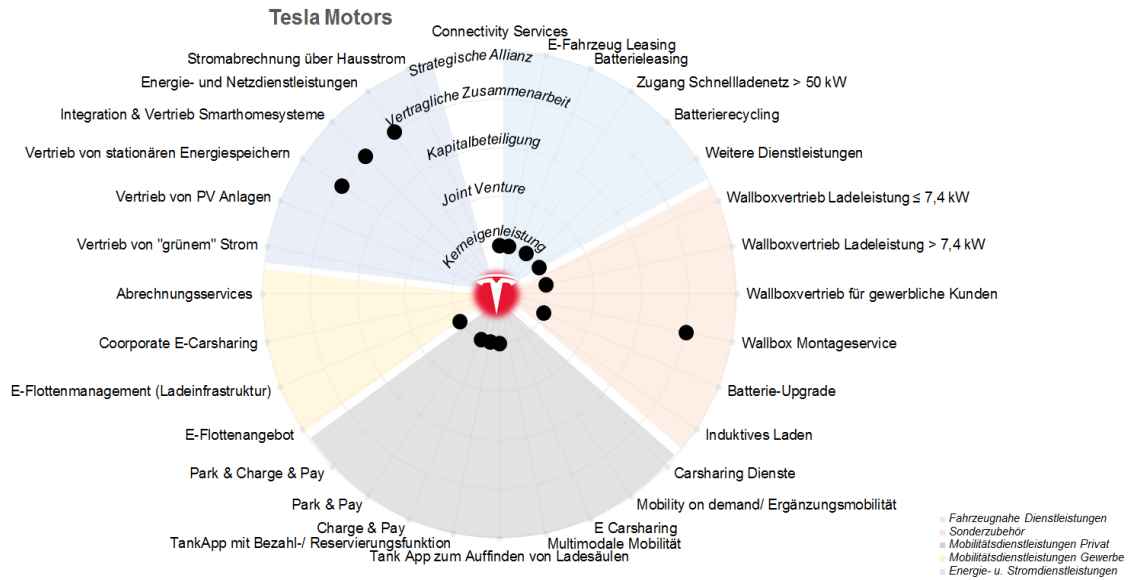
Tesla Motors

Connectivity Services
E-Fahrzeug Leasing
Batterieleasing
Zugang Schnellladenetz > 50 kW
Batterierecycling
Weitere Dienstleistungen
Wallboxvertrieb Ladeleistung ≤ 7,4 kW
Wallboxvertrieb Ladeleistung > 7,4 kW
Wallboxvertrieb für gewerbliche Kunden
Wallbox Montageservice
Batterie-Upgrade
Induktives Laden
Carsharing Dienste
Mobility on demand/ Ergänzungsmobilität
E Carsharing
Multimodale Mobilität
Tank App zum Auffinden von Ladesäulen
TankApp mit Bezahl-/ Reservierungsfunktion
Charge & Pay
Park & Pay
Park & Charge & Pay
E-Flottenangebot
E-Flottenmanagement (Ladeinfrastruktur)
Coorporate E-Carsharing
Abrechnungsservices
Vertrieb von "grünem" Strom
Vertrieb von PV Anlagen
Vertrieb von stationären Energiespeichern
Integration & Vertrieb Smarthomesysteme
Energie- und Netzdienstleistungen
Stromabrechnung über Hausstrom

Strategische Allianz
Vertragliche Zusammenarbeit
Kapitalbeteiligung
Joint Venture
Kerneigenleistung

Fahrzeugnahe Dienstleistungen
Sonderzubehör
Mobilitätsdienstleistungen Privat
Mobilitätsdienstleistungen Gewerbe
Energie- u. Stromdienstleistungen